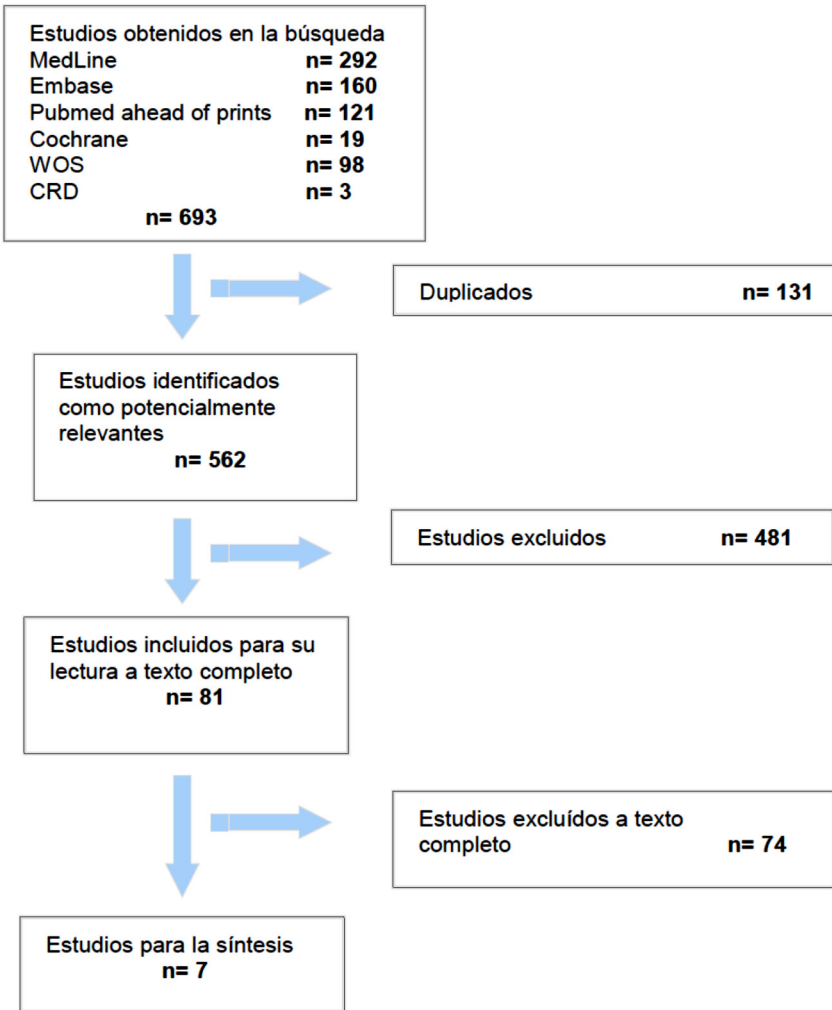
Estudios obtenidos en la búsqueda
MedLine n= 292
Embase n= 160
Pubmed ahead of prints n= 121
Cochrane n= 19
WOS n= 98
CRD n= 3
n= 693

Duplicados n= 131

Estudios identificados como potencialmente relevantes
n= 562

Estudios excluidos n= 481

Estudios incluidos para su lectura a texto completo
n= 81

Estudios excluídos a texto completo n= 74

Estudios para la síntesis
n= 7